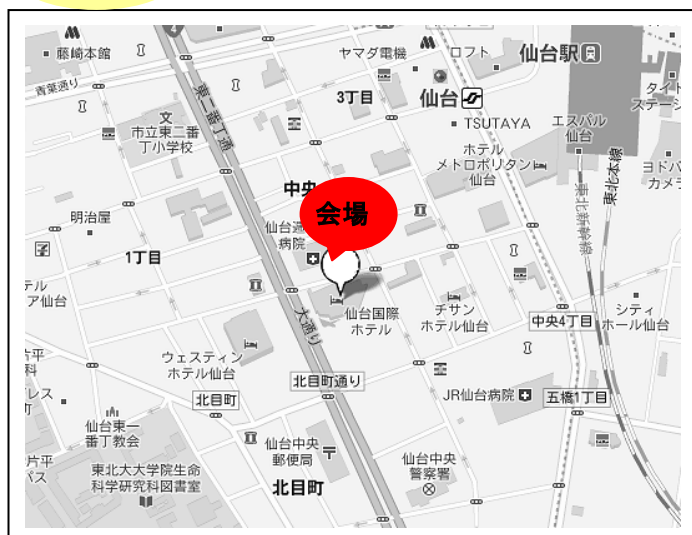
藤崎本館
ヤマダ電機
ロフト
仙台駅
青葉通り
東二番丁通
3丁目
仙台
タイト
ステージ
TSUTAYA
エスパル
仙台
文
市立東二番
丁小学校
ホテル
メトロポリタン
仙台
ヨドバ
カメラ
東北本線
東北新幹線
中央
会場
明治屋
仙台逓
病院
1丁目
テル
ア仙台
大通り
仙台国際
ホテル
チサン
ホテル仙台
中央4丁目
シティ
ホール仙台
ウェスティン
ホテル仙台
北目町通り
北目町
JR仙台病院
五橋1丁目
仙台東一
番丁教会
仙台中央
郵便局
仙台中央
警察署
北目町
東北大大学院生命
科学研究科図書室